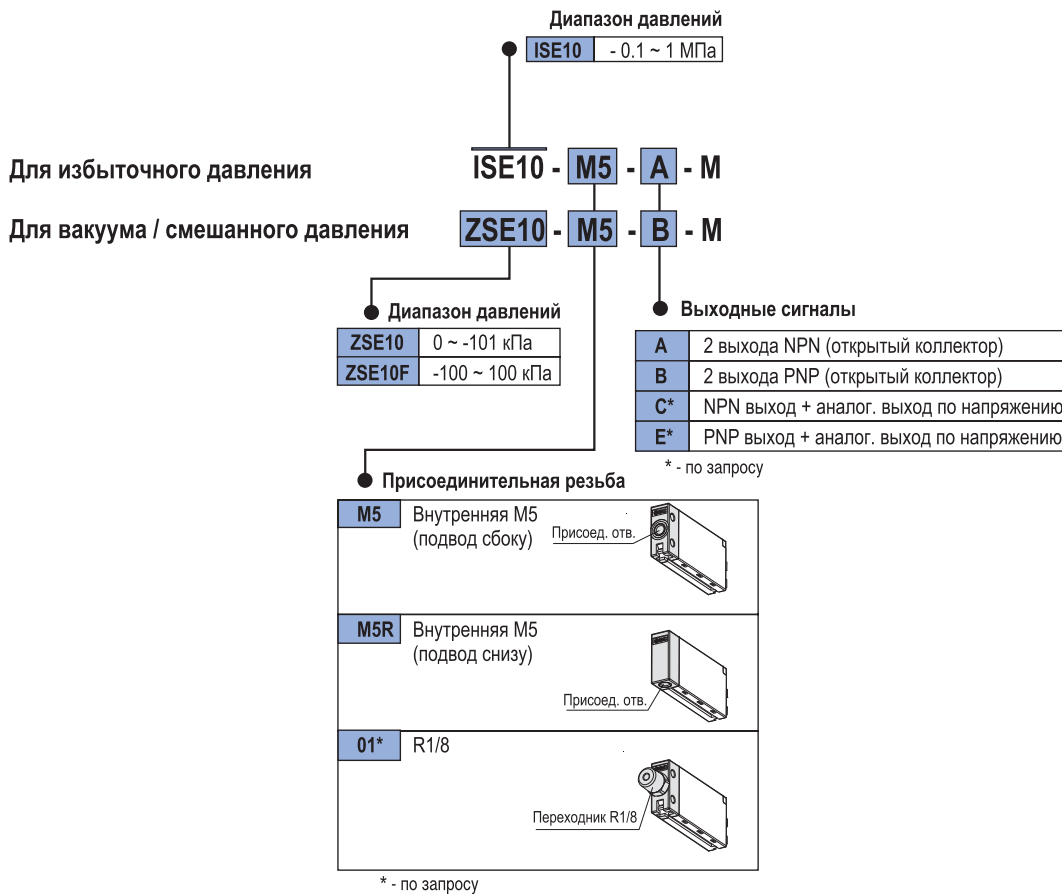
Диапазон давлений

| ISE10 | - 0.1 ~ 1 МПа |
|---|---|

Для избыточного давления ISE10 - M5 - A - M

Для вакуума / смешанного давления ZSE10 - M5 - B - M

Диапазон давлений

| ZSE10 | 0 ~ -101 кПа |
|---|---|
| ZSE10F | -100 ~ 100 кПа |

Выходные сигналы

| A | 2 выхода NPN (открытый коллектор) |
|---|---|
| B | 2 выхода PNP (открытый коллектор) |
| C* | NPN выход + аналог. выход по напряжению |
| E* | PNP выход + аналог. выход по напряжению |

* - по запросу

Присоединительная резьба

| M5 | Внутренняя M5 (подвод сбоку) |
|---|---|
| M5R | Внутренняя M5 (подвод снизу) |
| 01* | R1/8 |

Присоед. отв.

Присоед. отв.

Переходник R1/8

* - по запросу